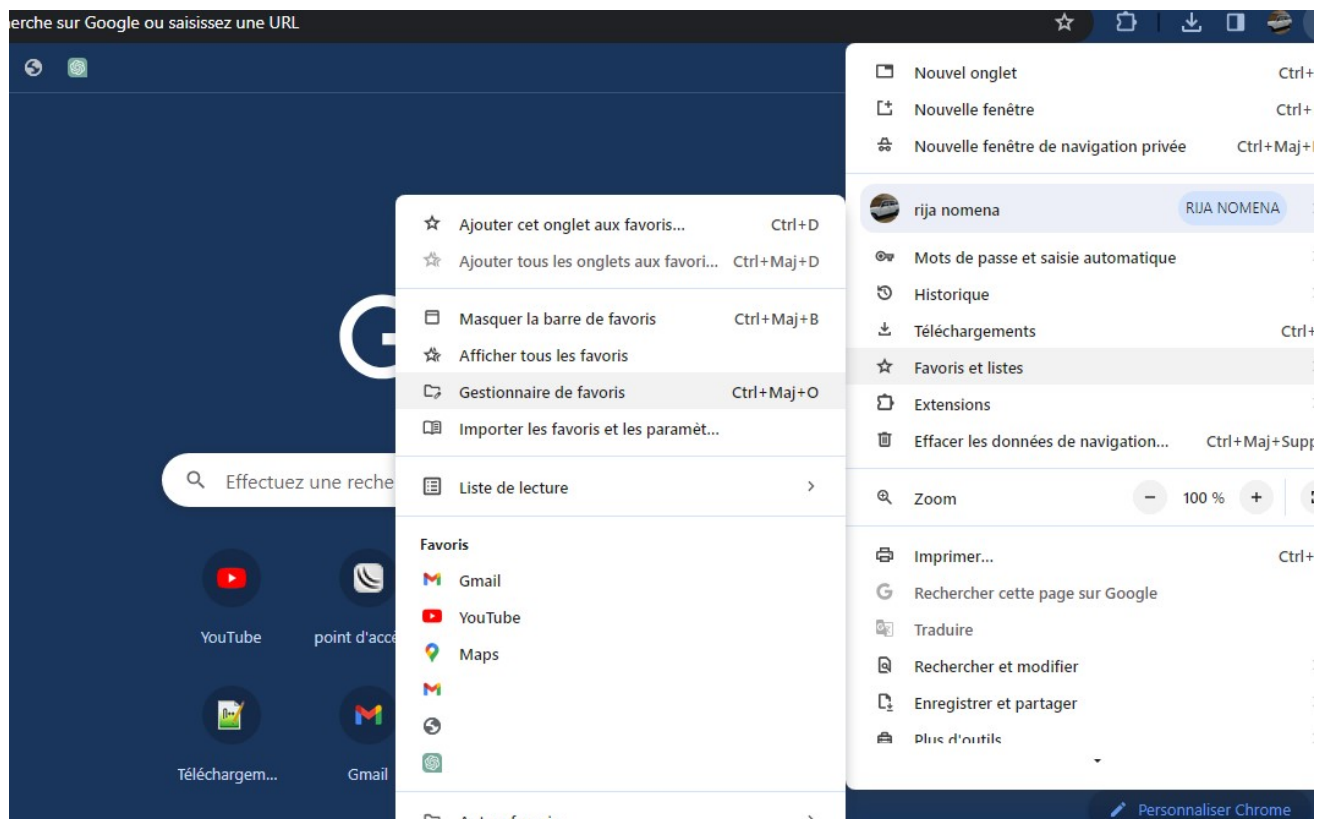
erche sur Google ou saisissez une URL

Nouvel onglet Ctrl+
Nouvelle fenêtre Ctrl+
Nouvelle fenêtre de navigation privée Ctrl+Maj+

rija nomena RIJA NOMENA

Mots de passe et saisie automatique
Historique
Téléchargements Ctrl+
Favoris et listes
Extensions
Effacer les données de navigation... Ctrl+Maj+Supp

Zoom − 100 % +

Imprimer... Ctrl+
Rechercher cette page sur Google
Traduire
Rechercher et modifier
Enregistrer et partager
Plus d'outils

Ajouter cet onglet aux favoris... Ctrl+D
Ajouter tous les onglets aux favori... Ctrl+Maj+D

Masquer la barre de favoris Ctrl+Maj+B
Afficher tous les favoris
Gestionnaire de favoris Ctrl+Maj+O
Importer les favoris et les paramèt...

Liste de lecture

Favoris
Gmail
YouTube
Maps

Effectuez une reche

YouTube
point d'accè
Téléchargem...
Gmail

Personnaliser Chrome